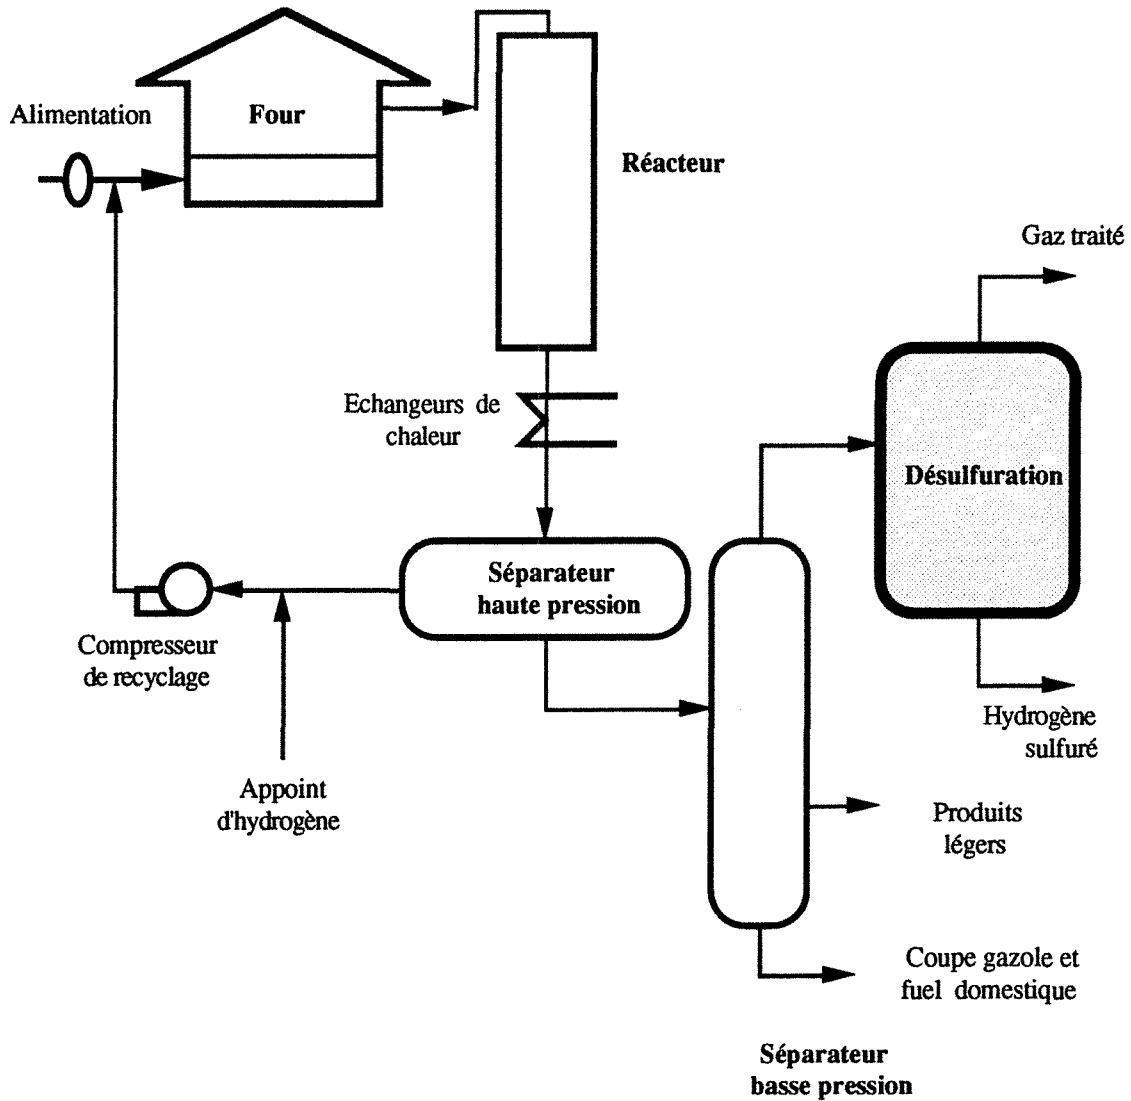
Alimentation

Four

Réacteur

Gaz traité

Echangeurs de chaleur

Désulfuration

Séparateur haute pression

Compresseur de recyclage

Hydrogène sulfuré

Appoint d'hydrogène

Produits légers

Coupe gazole et fuel domestique

Séparateur basse pression